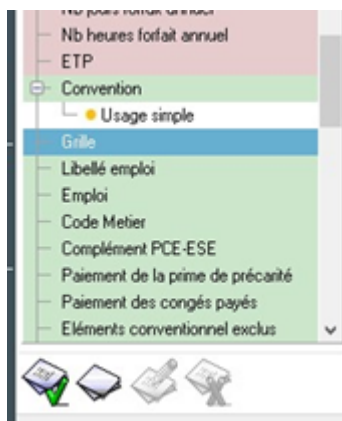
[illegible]
Nb heures forfait annuel
ETP
Convention
Usage simple
Grille
Libellé emploi
Emploi
Code Metier
Complément PCE-ESE
Paiement de la prime de précarité
Paiement des congés payés
Eléments conventionnel exclus